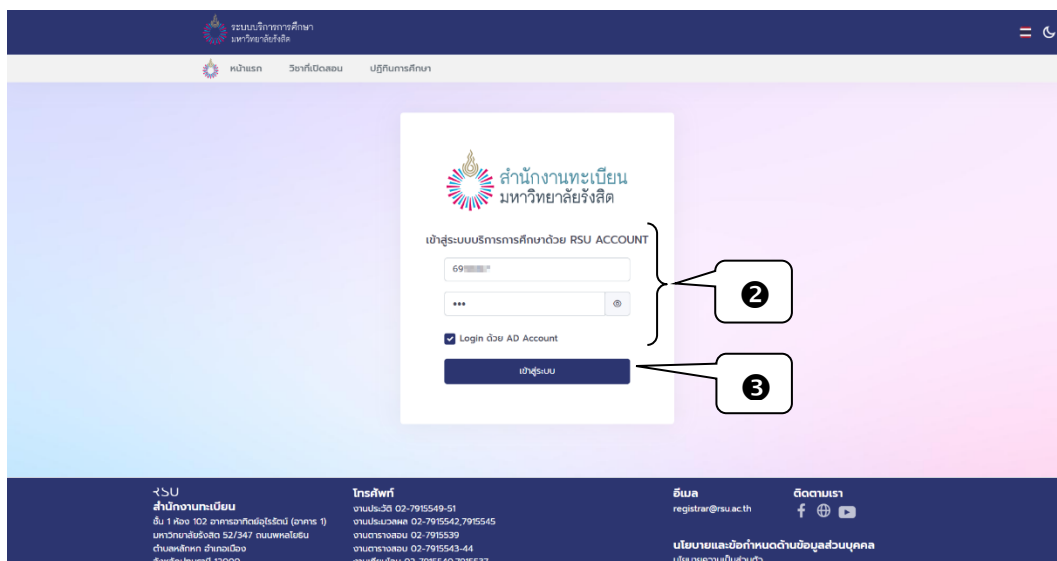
ระบบบริการการศึกษา
มหาวิทยาลัยรังสิต

หน้าแรก วิชาที่เปิดสอน ปฏิทินการศึกษา

สำนักงานทะเบียน
มหาวิทยาลัยรังสิต

เข้าสู่ระบบบริการการศึกษาด้วย RSU ACCOUNT

69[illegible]

•••

Login ด้วย AD Account

เข้าสู่ระบบ

❷

❸

RSU
สำนักงานทะเบียน
ชั้น 1 ห้อง 102 อาคารอาทิตย์อุไรรัตน์ (อาคาร 1)
มหาวิทยาลัยรังสิต 52/347 ถนนพหลโยธิน
ตำบลหลักหก อำเภอเมือง
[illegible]

โทรศัพท์
งานประวัติ 02-7915549-51
งานประมวลผล 02-7915542,7915545
งานตารางสอน 02-7915539
งานตารางสอบ 02-7915543-44
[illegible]

อีเมล
registrar@rsu.ac.th

ติดตามเรา

นโยบายและข้อกำหนดด้านข้อมูลส่วนบุคคล
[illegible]